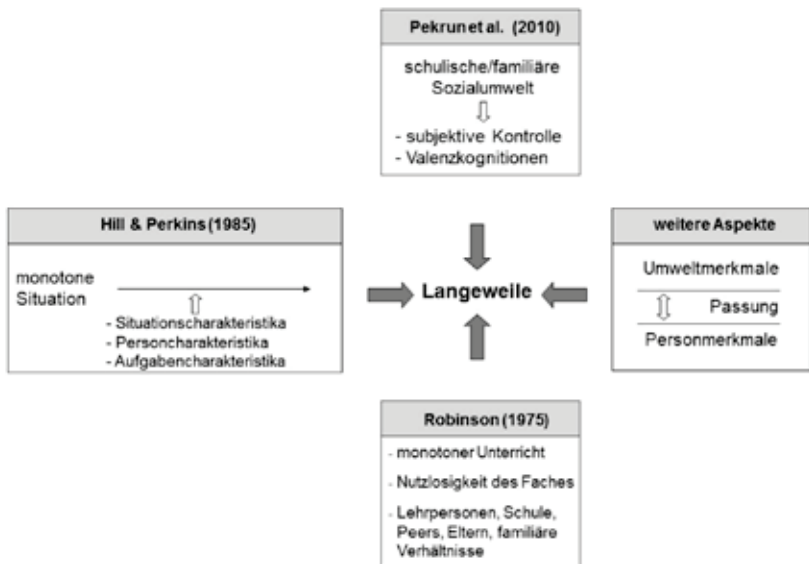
Pekrun et al. (2010)

schulische/familiäre Sozialumwelt

- subjektive Kontrolle
- Valenzkognitionen

Hill & Perkins (1985)

monotone Situation

- Situationscharakteristika
- Personcharakteristika
- Aufgabencharakteristika

Langeweile

weitere Aspekte

Umweltmerkmale

Passung

Personmerkmale

Robinson (1975)

- monotoner Unterricht
- Nutzlosigkeit des Faches
- Lehrpersonen, Schule, Peers, Eltern, familiäre Verhältnisse